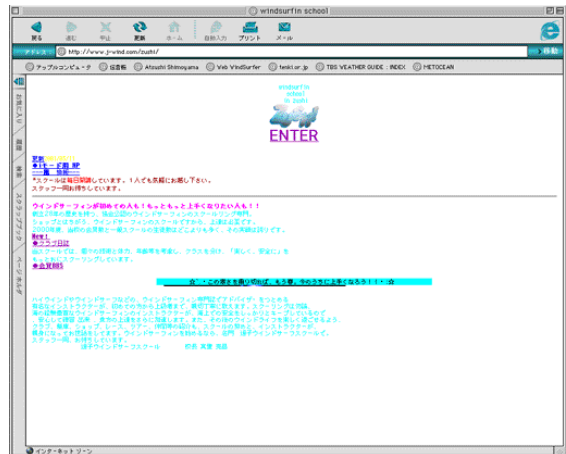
windsurfin school

戻る 進む 中止 更新 ホーム 自動入力 プリント メール

アドレス http://www.j-wind.com/zushi/ 移動

アップルコンピュータ 伝言板 Atsushi Shimoyama Web WindSurfer tenki.or.jp TBS WEATHER GUIDE : INDEX METOCEAN

お気に入り 履歴 検索 スクラップブック ページホルダ

windsurfin school in zushi

ENTER

更新
◆モード初 HP
◆一覧 情報
*スクールは毎日開講しています。1人でも気軽にお越し下さい。
スタッフ一同お待ちしています。

ウインドサーフィンが初めての人も！もっともっと上手くなりたい人も！！
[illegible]
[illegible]
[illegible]
New!
◆クラブ日誌
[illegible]
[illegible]
◆会員BBS

☆゜・この夏を乗り切れば、もう春。今のうちに上手くなろう！！・☆

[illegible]
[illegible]
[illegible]
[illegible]
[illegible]
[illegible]
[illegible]
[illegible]
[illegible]

インターネットゾーン